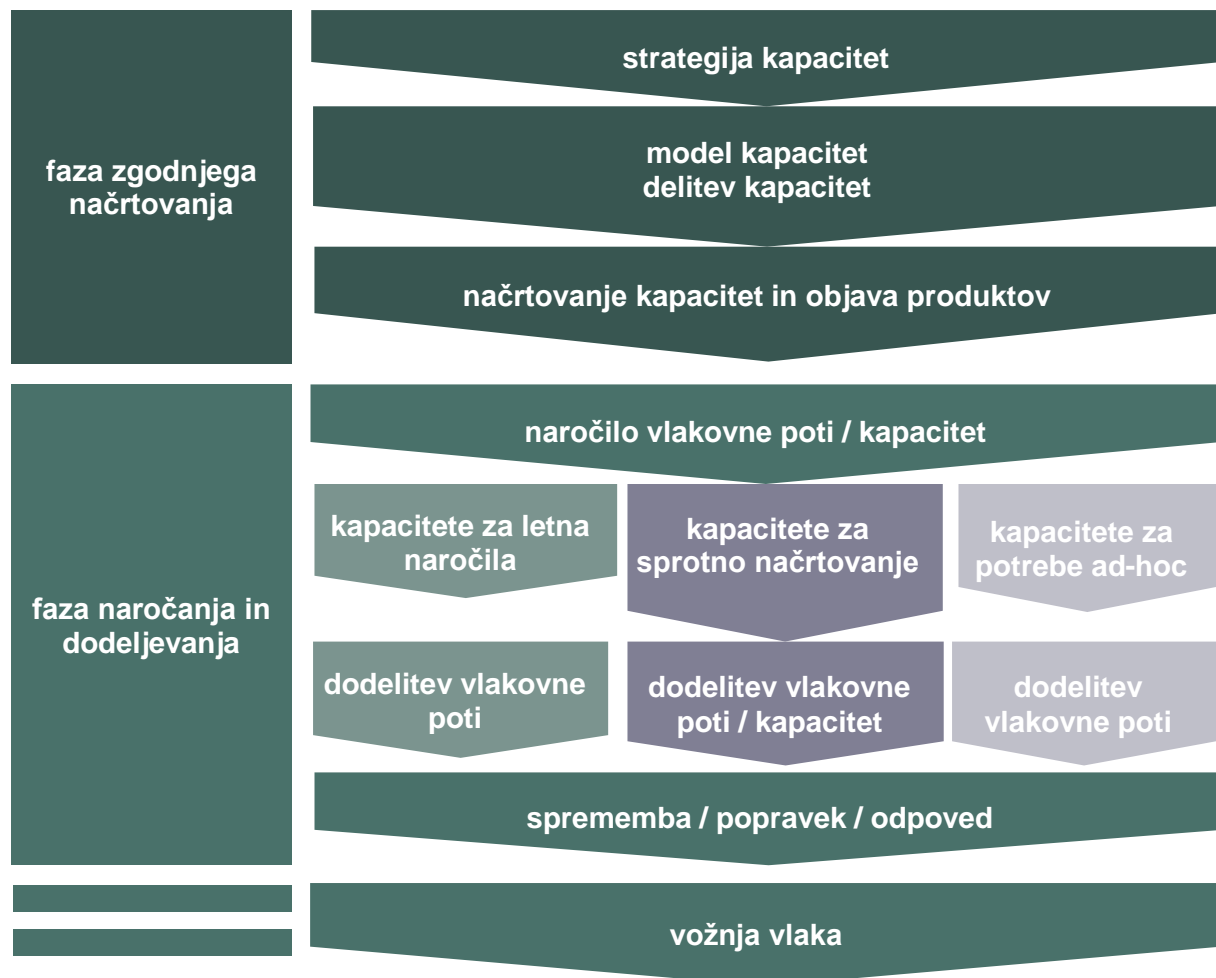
faza zgodnjega načrtovanja

strategija kapacitet

model kapacitet
delitev kapacitet

načrtovanje kapacitet in objava produktov

faza naročanja in dodeljevanja

naročilo vlakovne poti / kapacitet

kapacitete za letna naročila

kapacitete za sprotno načrtovanje

kapacitete za potrebe ad-hoc

dodelitev vlakovne poti

dodelitev vlakovne poti / kapacitet

dodelitev vlakovne poti

sprememba / popravek / odpoved

vožnja vlaka